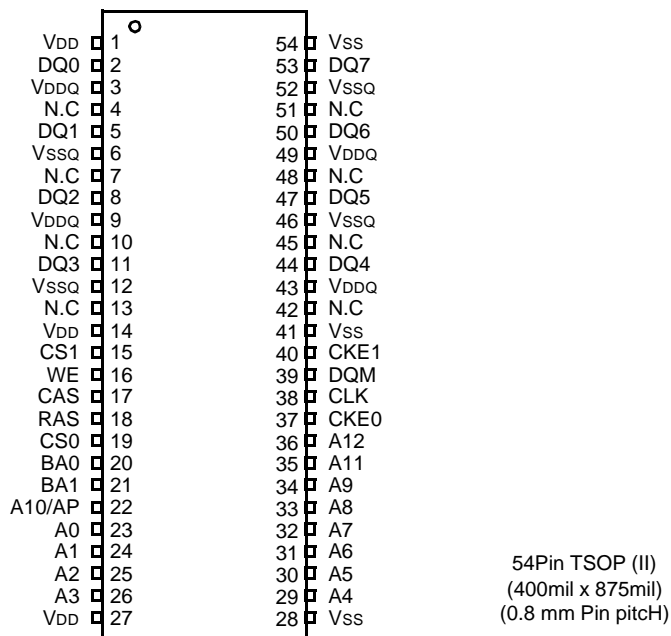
VDD 1
DQ0 2
VDDQ 3
N.C 4
DQ1 5
VSSQ 6
N.C 7
DQ2 8
VDDQ 9
N.C 10
DQ3 11
VSSQ 12
N.C 13
VDD 14
CS1 15
WE 16
CAS 17
RAS 18
CS0 19
BA0 20
BA1 21
A10/AP 22
A0 23
A1 24
A2 25
A3 26
VDD 27

54 VSS
53 DQ7
52 VSSQ
51 N.C
50 DQ6
49 VDDQ
48 N.C
47 DQ5
46 VSSQ
45 N.C
44 DQ4
43 VDDQ
42 N.C
41 VSS
40 CKE1
39 DQM
38 CLK
37 CKE0
36 A12
35 A11
34 A9
33 A8
32 A7
31 A6
30 A5
29 A4
28 VSS

54Pin TSOP (II)
(400mil x 875mil)
(0.8 mm Pin pitcH)